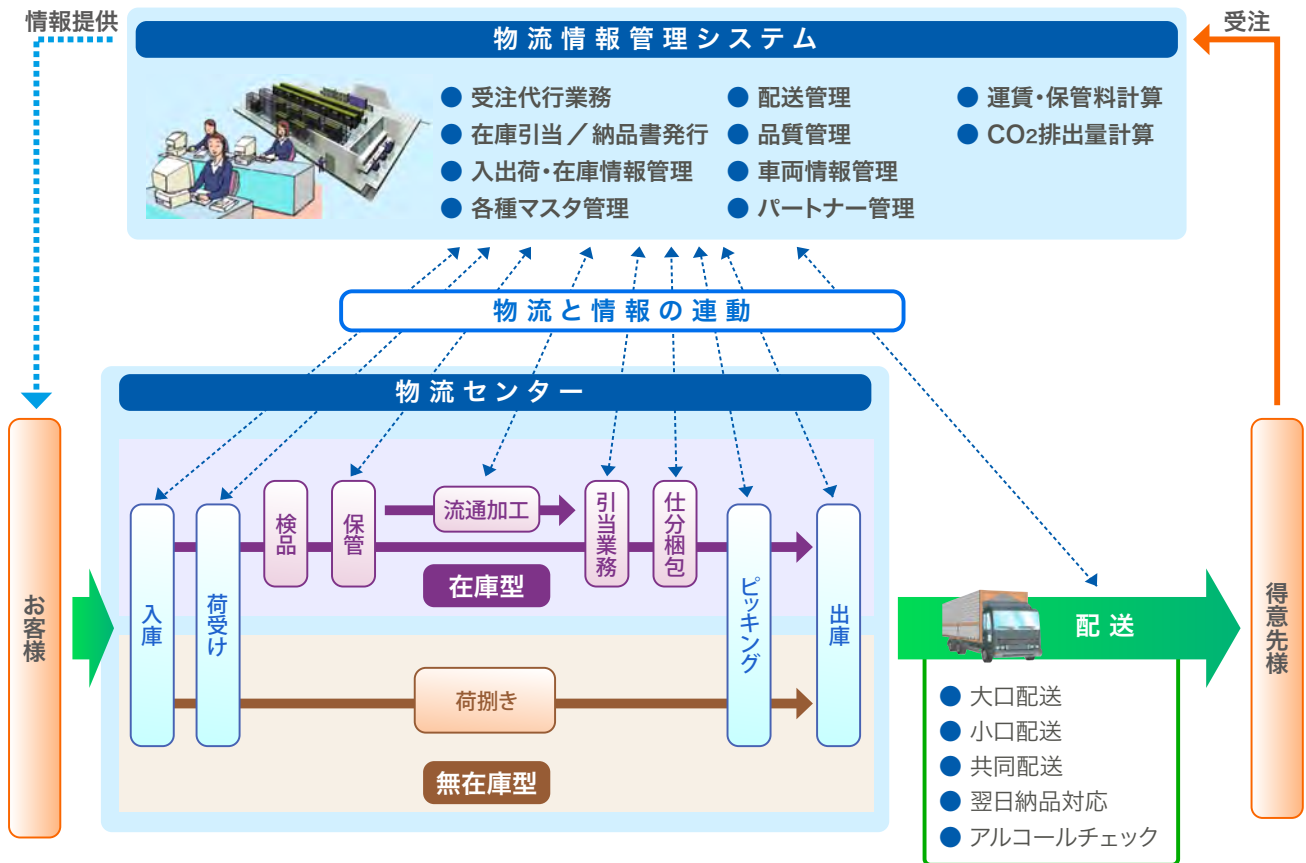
情報提供

受注

物流情報管理システム

● 受注代行業務
● 在庫引当／納品書発行
● 入出荷・在庫情報管理
● 各種マスタ管理

● 配送管理
● 品質管理
● 車両情報管理
● パートナー管理

● 運賃・保管料計算
● $CO_2$排出量計算

物流と情報の連動

物流センター

お客様

入庫

荷受け

検品

保管

流通加工

引当業務

仕分梱包

ピッキング

出庫

在庫型

荷捌き

無在庫型

配送

● 大口配送
● 小口配送
● 共同配送
● 翌日納品対応
● アルコールチェック

得意先様